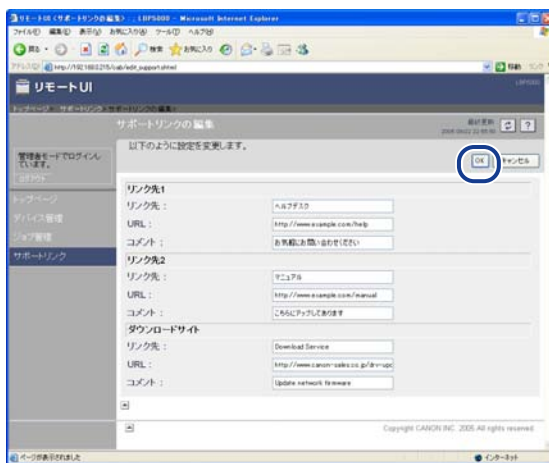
リモートUI (サポートリンクの編集) : : LBP5000 - Microsoft Internet Explorer

ファイル(F) 編集(E) 表示(V) お気に入り(A) ツール(T) ヘルプ(H)

戻る 検索 お気に入り

アドレス(D) http://192.168.0.215/cab/edit_support.shtml

移動

リモートUI

LBP5000

トップページ : サポートリンク : サポートリンクの編集

サポートリンクの編集

最終更新 2005 06/22 22:00:00

管理者モードでログインしています。

ログアウト

トップページ

デバイス管理

ジョブ管理

サポートリンク

以下のように設定を変更します。

OK

キャンセル

リンク先1

| | |
|---|---|
| リンク先： | ヘルプデスク |
| URL： | http://www.example.com/help |
| コメント： | お気軽にお問い合わせください |

リンク先2

| | |
|---|---|
| リンク先： | マニュアル |
| URL： | http://www.example.com/manual |
| コメント： | こちらにアップしてあります |

ダウンロードサイト

| | |
|---|---|
| リンク先： | Download Service |
| URL： | http://www.canon-sales.co.jp/drv-upd |
| コメント： | Update network firmware |

Copyright CANON INC. 2005 All rights reserved

ページが表示されました

インターネット